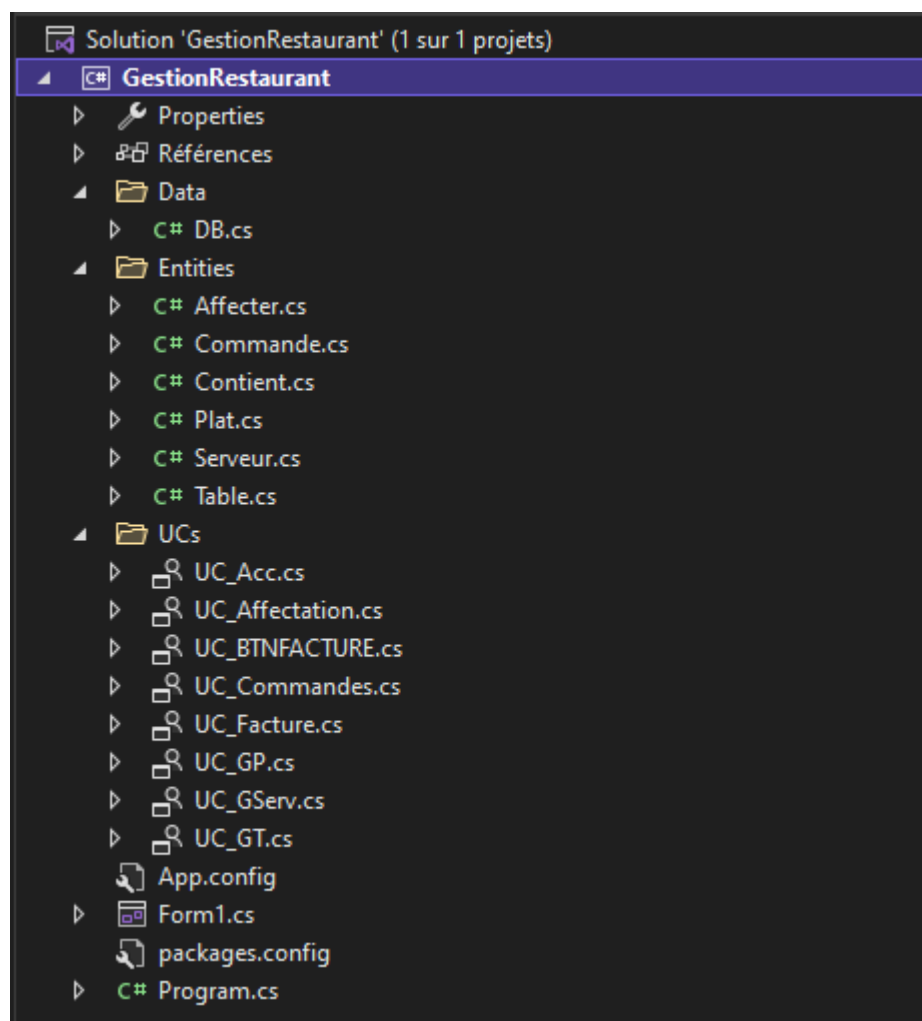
Solution 'GestionRestaurant' (1 sur 1 projets)
C# GestionRestaurant
Properties
Références
Data
C# DB.cs
Entities
C# Affecter.cs
C# Commande.cs
C# Contient.cs
C# Plat.cs
C# Serveur.cs
C# Table.cs
UCs
UC_Acc.cs
UC_Affectation.cs
UC_BTNFACTURE.cs
UC_Commandes.cs
UC_Facture.cs
UC_GP.cs
UC_GServ.cs
UC_GT.cs
App.config
Form1.cs
packages.config
C# Program.cs